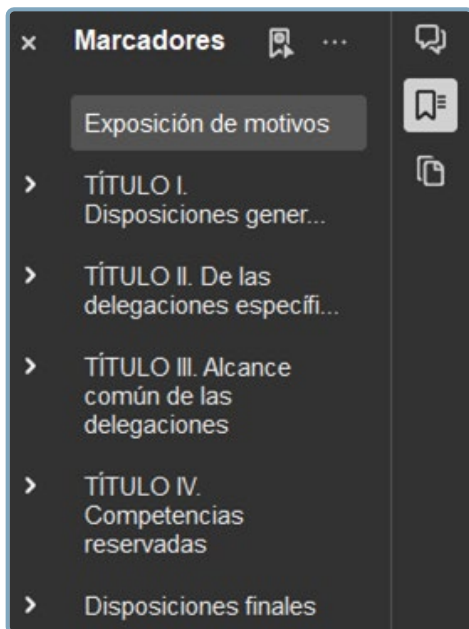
× Marcadores ···

Exposición de motivos

> TÍTULO I. Disposiciones gener...

> TÍTULO II. De las delegaciones específi...

> TÍTULO III. Alcance común de las delegaciones

> TÍTULO IV. Competencias reservadas

> Disposiciones finales